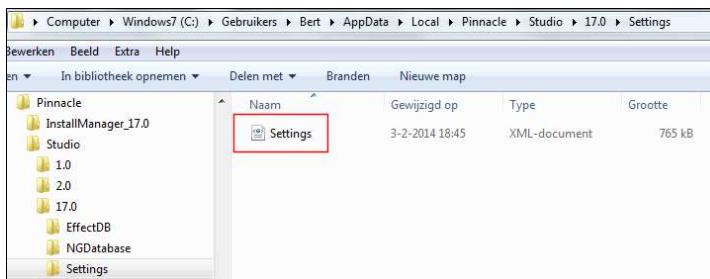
▸ Computer ▸ Windows7 (C:) ▸ Gebruikers ▸ Bert ▸ AppData ▸ Local ▸ Pinnacle ▸ Studio ▸ 17.0 ▸ Settings

Bewerken Beeld Extra Help

en ▾ In bibliotheek opnemen ▾ Delen met ▾ Branden Nieuwe map

Pinnacle
InstallManager_17.0
Studio
1.0
2.0
17.0
EffectDB
NGDatabase
Settings

| Naam | Gewijzigd op | Type | Grootte |
|---|---|---|---|
| Settings | 3-2-2014 18:45 | XML-document | 765 kB |